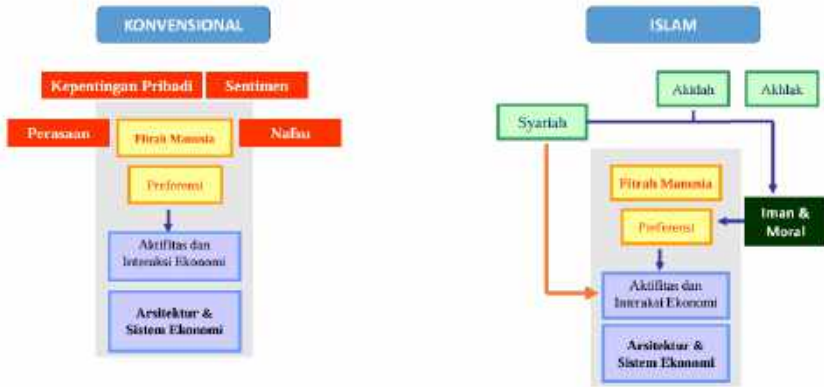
KONVENSIONAL

Kepentingan Pribadi

Sentimen

Perasaan

Fitrah Manusia

Nafsu

Preferensi

Aktifitas dan Interaksi Ekonomi

Arsitektur & Sistem Ekonomi

ISLAM

Akidah

Akhlak

Syariah

Fitrah Manusia

Iman & Moral

Preferensi

Aktifitas dan Interaksi Ekonomi

Arsitektur & Sistem Ekonomi